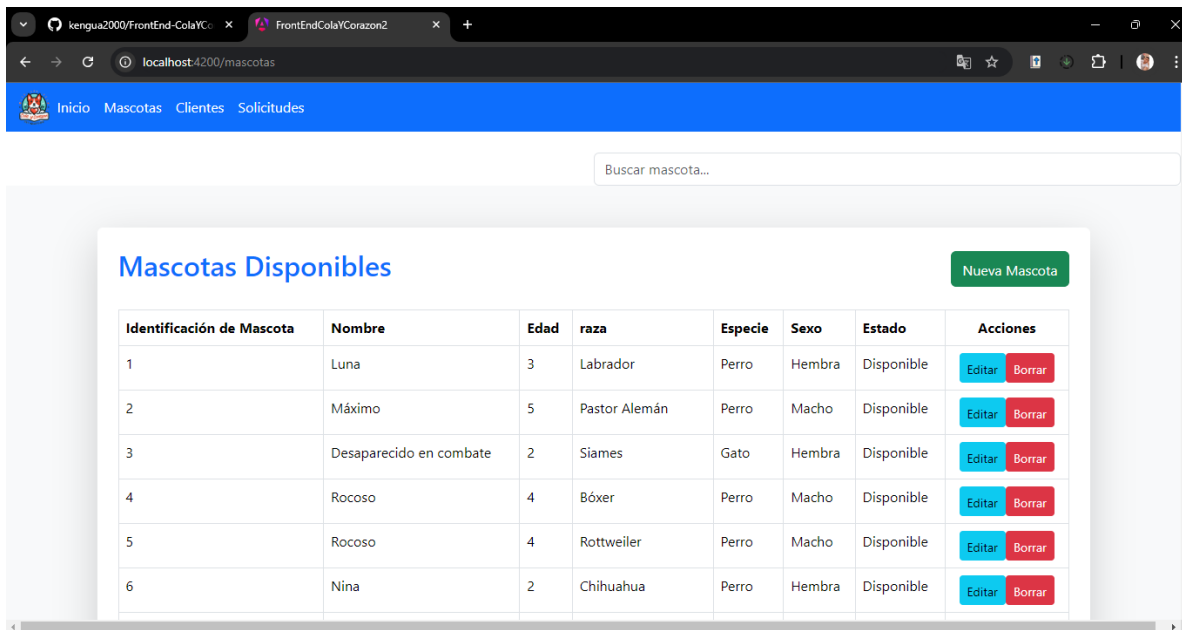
kengua2000/FrontEnd-ColaYCo ×
FrontEndColaYCorazon2 ×
+
localhost:4200/mascotas

Inicio Mascotas Clientes Solicitudes

Buscar mascota...

Mascotas Disponibles

Nueva Mascota

| Identificación de Mascota | Nombre | Edad | raza | Especie | Sexo | Estado | Acciones |
|---|---|---|---|---|---|---|---|
| 1 | Luna | 3 | Labrador | Perro | Hembra | Disponible | Editar Borrar |
| 2 | Máximo | 5 | Pastor Alemán | Perro | Macho | Disponible | Editar Borrar |
| 3 | Desaparecido en combate | 2 | Siames | Gato | Hembra | Disponible | Editar Borrar |
| 4 | Rocoso | 4 | Bóxer | Perro | Macho | Disponible | Editar Borrar |
| 5 | Rocoso | 4 | Rottweiler | Perro | Macho | Disponible | Editar Borrar |
| 6 | Nina | 2 | Chihuahua | Perro | Hembra | Disponible | Editar Borrar |